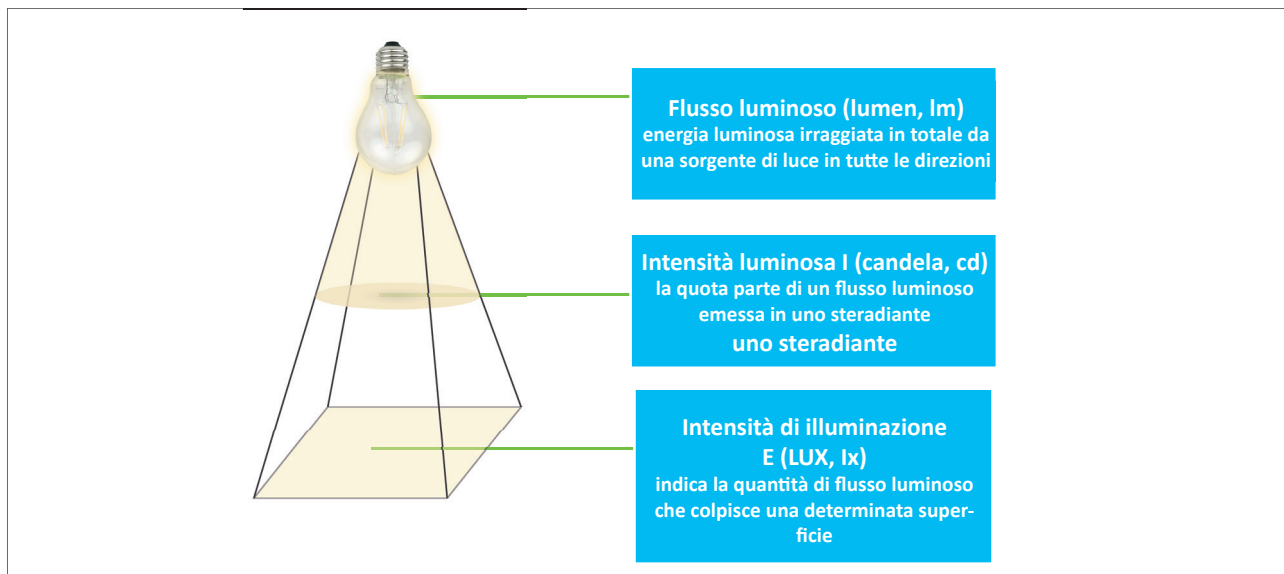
Flusso luminoso (lumen, lm)
energia luminosa irraggiata in totale da una sorgente di luce in tutte le direzioni

Intensità luminosa I (candela, cd)
la quota parte di un flusso luminoso emessa in uno steradiante
uno steradiante

Intensità di illuminazione
E (LUX, Ix)
indica la quantità di flusso luminoso che colpisce una determinata superficie